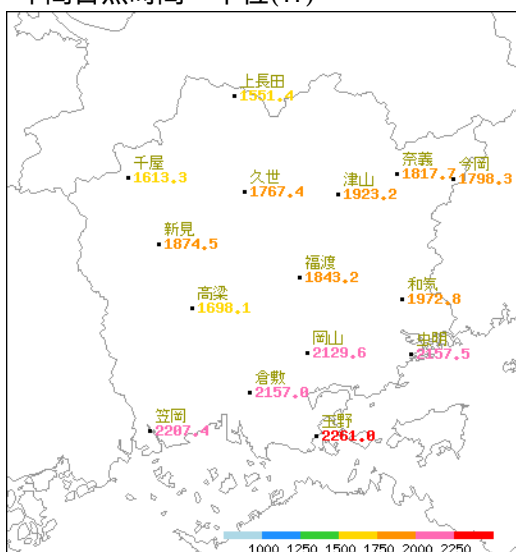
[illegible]間日照時間　平值(h)

上長田
1551.4

千屋
1613.3

久世
1767.4

津山
1923.2

奈義
1817.7

今岡
1798.3

新見
1874.5

福渡
1843.2

高梁
1698.1

和気
1972.8

岡山
2129.6

虫明
2157.5

倉敷
2157.0

笠岡
2207.4

玉野
2261.0

1000 1250 1500 1750 2000 2250